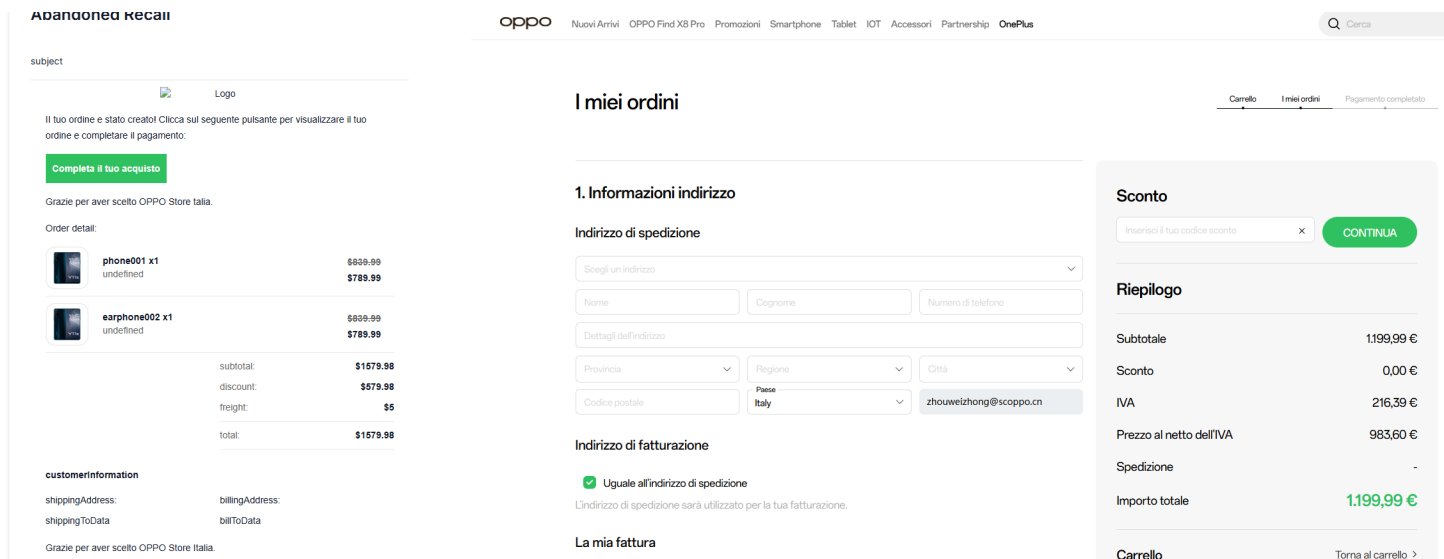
Abandoned Recall

subject

Logo

Il tuo ordine e stato creato! Clicca sul seguente pulsante per visualizzare il tuo ordine e completare il pagamento:

Completa il tuo acquisto

Grazie per aver scelto OPPO Store talia.

Order detail:

phone001 x1
undefined
$839.99
$789.99

earphone002 x1
undefined
$839.99
$789.99

| | |
|---|---|
| subtotal: | $1579.98 |
| discount: | $579.98 |
| freight: | $5 |
| total: | $1579.98 |

customerInformation

shippingAddress: billingAddress:
shippingToData billToData

Grazie per aver scelto OPPO Store Italia.

OPPO Nuovi Arrivi OPPO Find X8 Pro Promozioni Smartphone Tablet IOT Accessori Partnership OnePlus Cerca

I miei ordini

Carrello I miei ordini Pagamento completato

1. Informazioni indirizzo

Indirizzo di spedizione

Scegli un indirizzo

Nome Cognome Numero di telefono

Dettagli dell'indirizzo

Provincia Regione Città

Codice postale Paese Italy zhouweizhong@scoppo.cn

Indirizzo di fatturazione

Uguale all'indirizzo di spedizione

L'indirizzo di spedizione sarà utilizzato per la tua fatturazione.

La mia fattura

Sconto

Inserisci il tuo codice sconto CONTINUA

Riepilogo

| | |
|---|---|
| Subtotale | 1.199,99 € |
| Sconto | 0,00 € |
| IVA | 216,39 € |
| Prezzo al netto dell'IVA | 983,60 € |
| Spedizione | - |
| Importo totale | 1.199,99 € |

Carrello Torna al carrello >